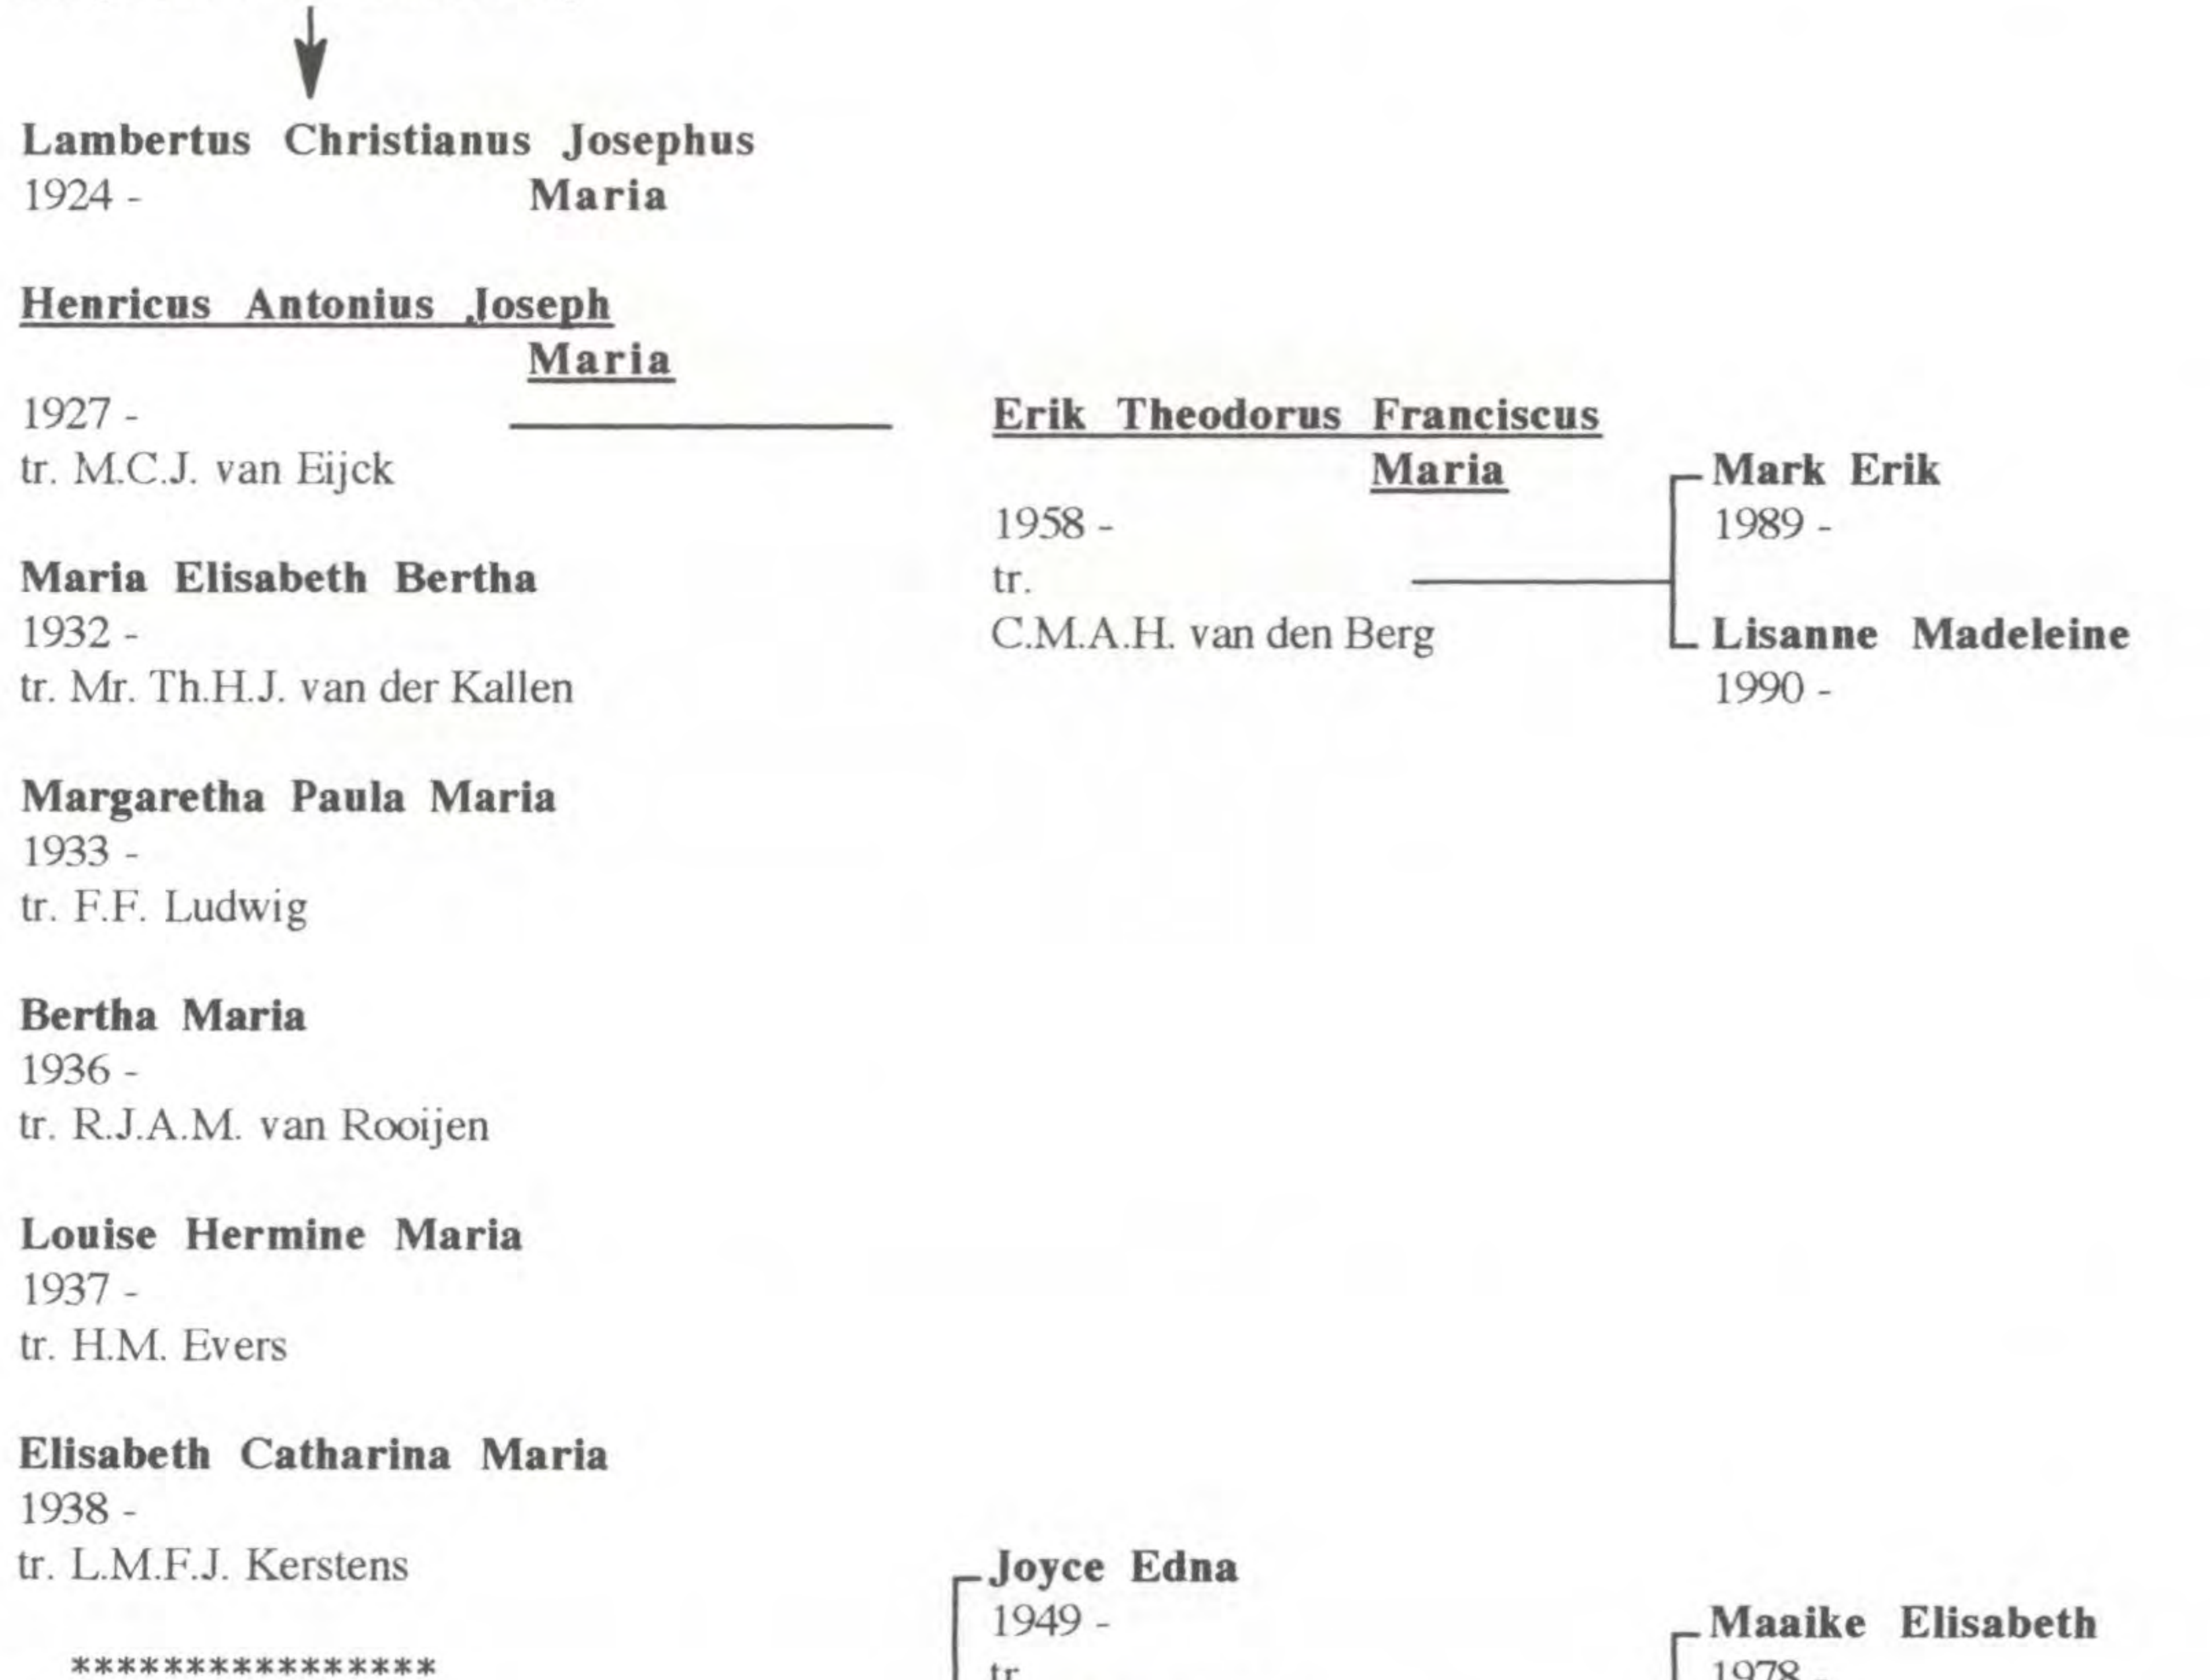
Lambertus Christianus Josephus
1924 - Maria

Henricus Antonius Joseph
Maria
1927 -
tr. M.C.J. van Eijck

Erik Theodorus Franciscus
Maria
1958 -
tr.
C.M.A.H. van den Berg

Mark Erik
1989 -

Lisanne Madeleine
1990 -

Maria Elisabeth Bertha
1932 -
tr. Mr. Th.H.J. van der Kallen

Margaretha Paula Maria
1933 -
tr. F.F. Ludwig

Bertha Maria
1936 -
tr. R.J.A.M. van Rooijen

Louise Hermine Maria
1937 -
tr. H.M. Evers

Elisabeth Catharina Maria
1938 -
tr. L.M.F.J. Kerstens

***************

Joyce Edna
1949 -
tr. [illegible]

Maaike Elisabeth
1978 - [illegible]